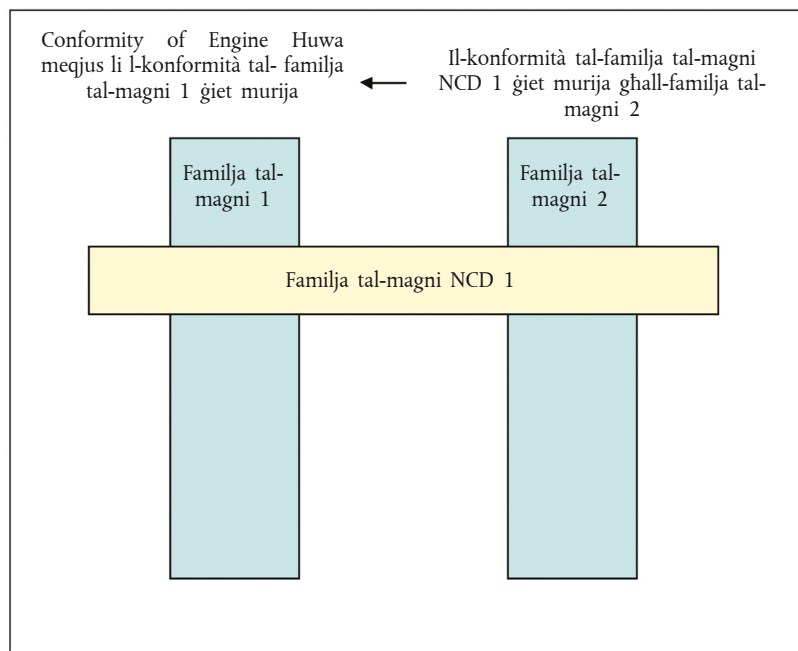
Conformity of Engine Huwa meqjus li l-konformità tal- familja tal-magni 1 ġiet murija

Il-konformità tal-familja tal-magni NCD 1 ġiet murija għall-familja tal-magni 2

Familja tal-magni 1

Familja tal-magni 2

Familja tal-magni NCD 1